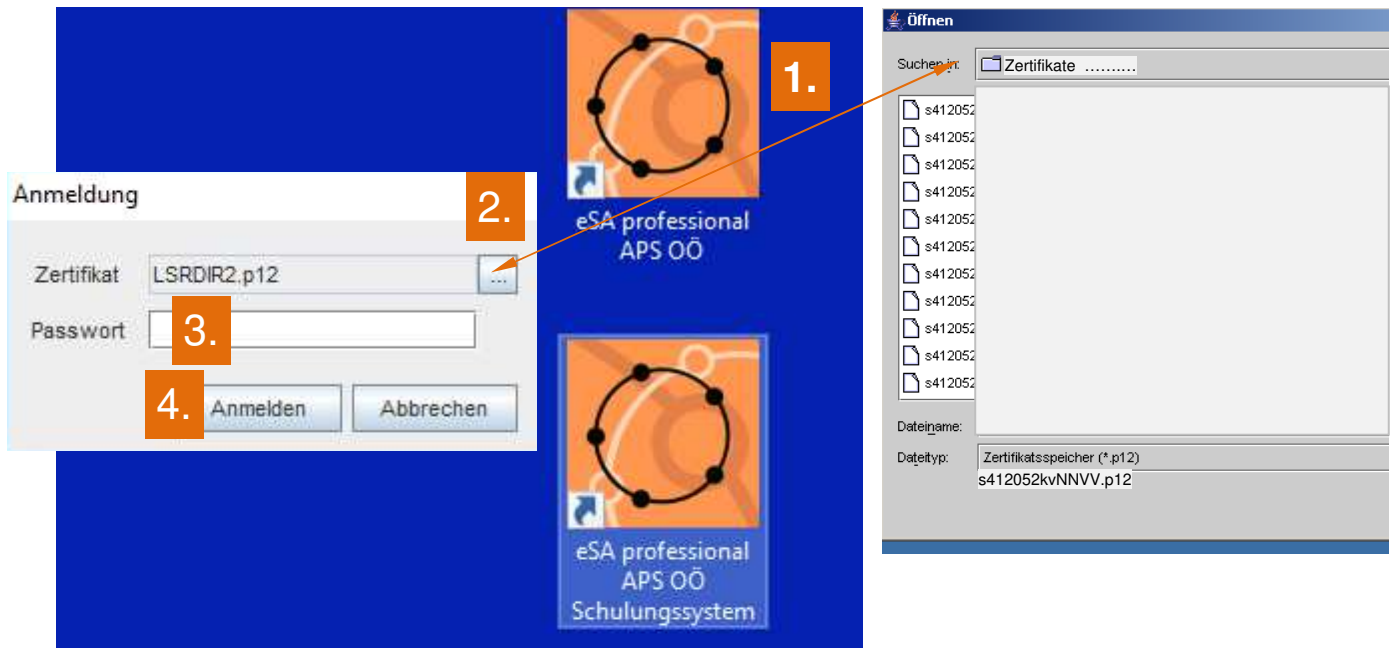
eSA professional APS OÖ

1.

2.

Anmeldung

Zertifikat LSRDIR2.p12 ...

Passwort

3.

4. Anmelden Abbrechen

eSA professional APS OÖ Schulungssystem

Öffnen

Suchen in: Zertifikate ..........

s412052
s412052
s412052
s412052
s412052
s412052
s412052
s412052
s412052
s412052
s412052

Dateiname:

Dateityp: Zertifikatsspeicher (*.p12)

s412052kvNNVV.p12